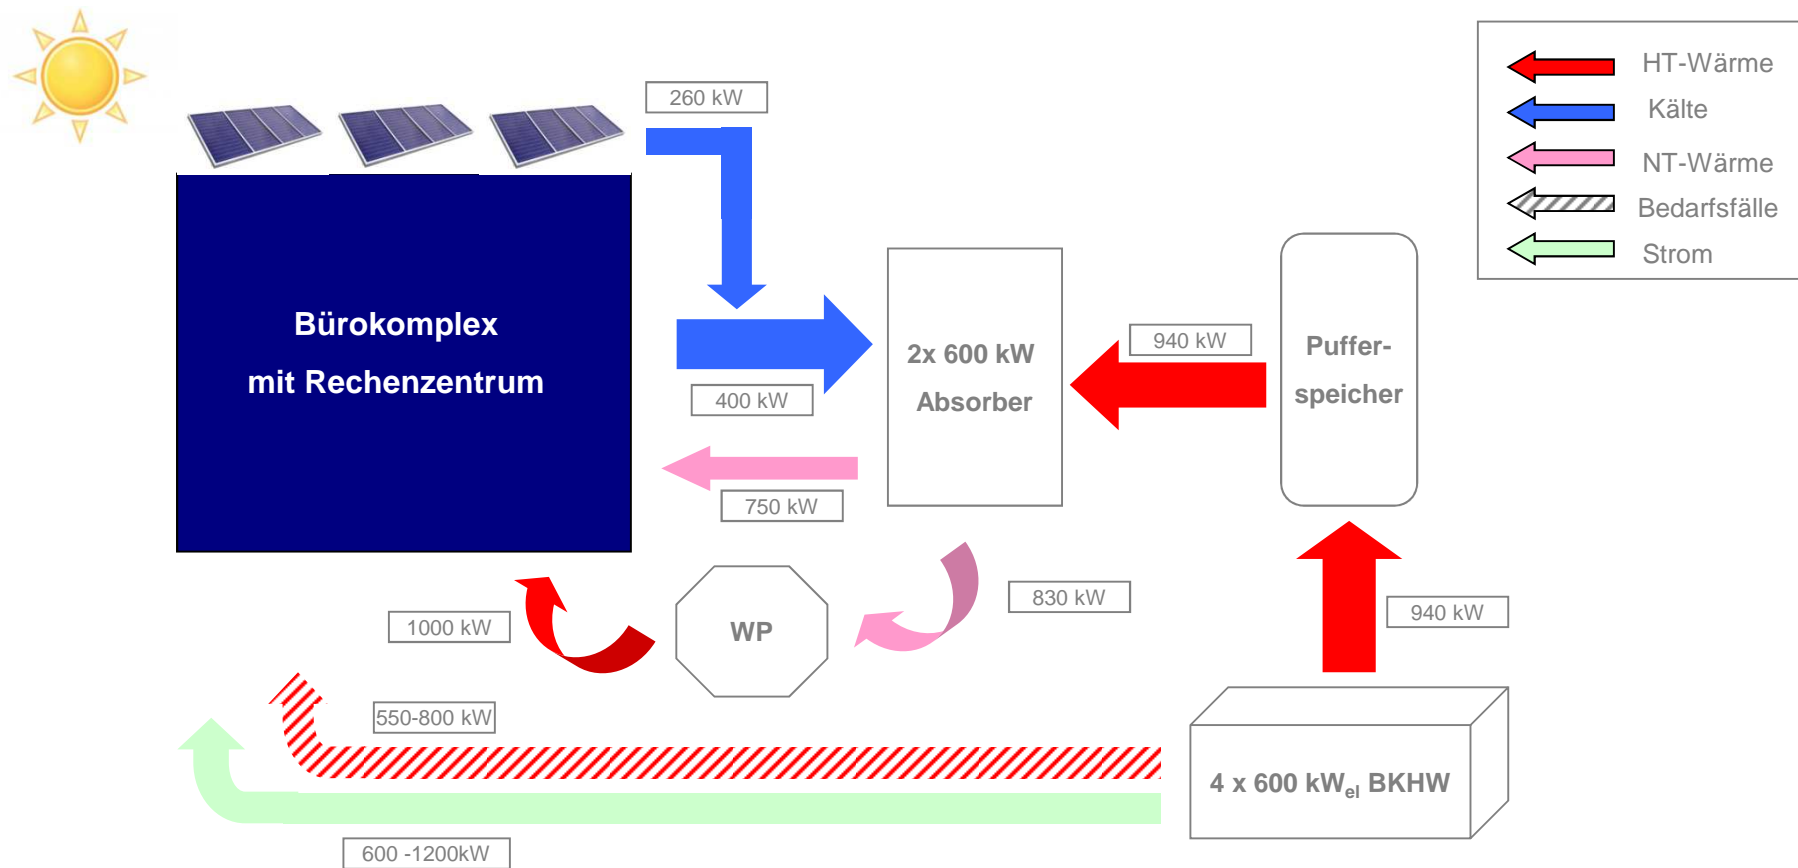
HT-Wärme
Kälte
NT-Wärme
Bedarfsfälle
Strom

260 kW

Bürokomplex
mit Rechenzentrum

400 kW

750 kW

2x 600 kW
Absorber

940 kW

Puffer-
speicher

830 kW

1000 kW

WP

940 kW

550-800 kW

4 x 600 kW$_{el}$ BKHW

600 -1200kW